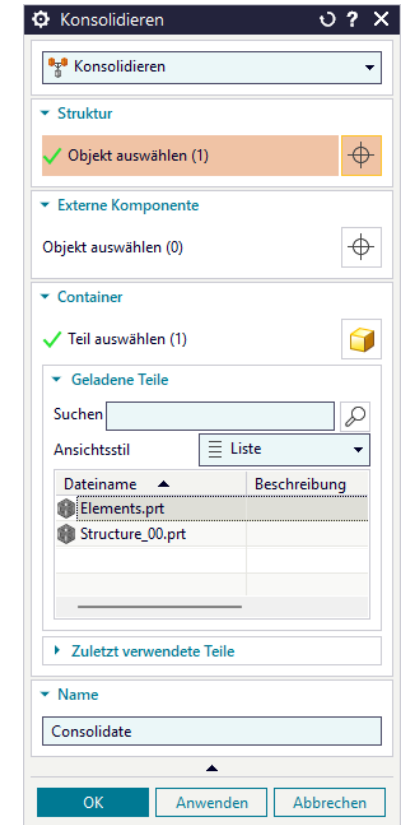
Konsolidieren

Konsolidieren

Struktur

Objekt auswählen (1)

Externe Komponente

Objekt auswählen (0)

Container

Teil auswählen (1)

Geladene Teile

Suchen

Ansichtsstil Liste

| Dateiname | Beschreibung |
|---|---|
| Elements.prt | |
| Structure_00.prt | |

Zuletzt verwendete Teile

Name

Consolidate

OK Anwenden Abbrechen